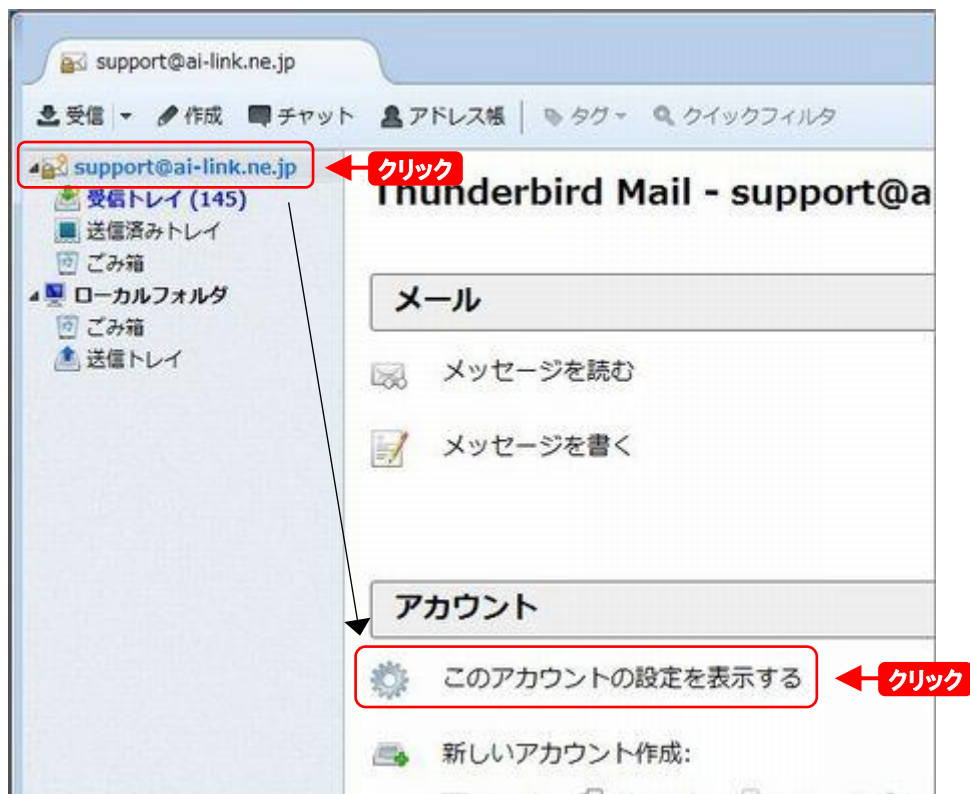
support@ai-link.ne.jp

受信 ▾ 作成 チャット アドレス帳 タグ ▾ クイックフィルタ

support@ai-link.ne.jp

クリック

受信トレイ (145)
送信済みトレイ
ごみ箱
ローカルフォルダ
ごみ箱
送信トレイ

Thunderbird Mail - support@a

メール

メッセージを読む

メッセージを書く

アカウント

このアカウントの設定を表示する

クリック

新しいアカウント作成: